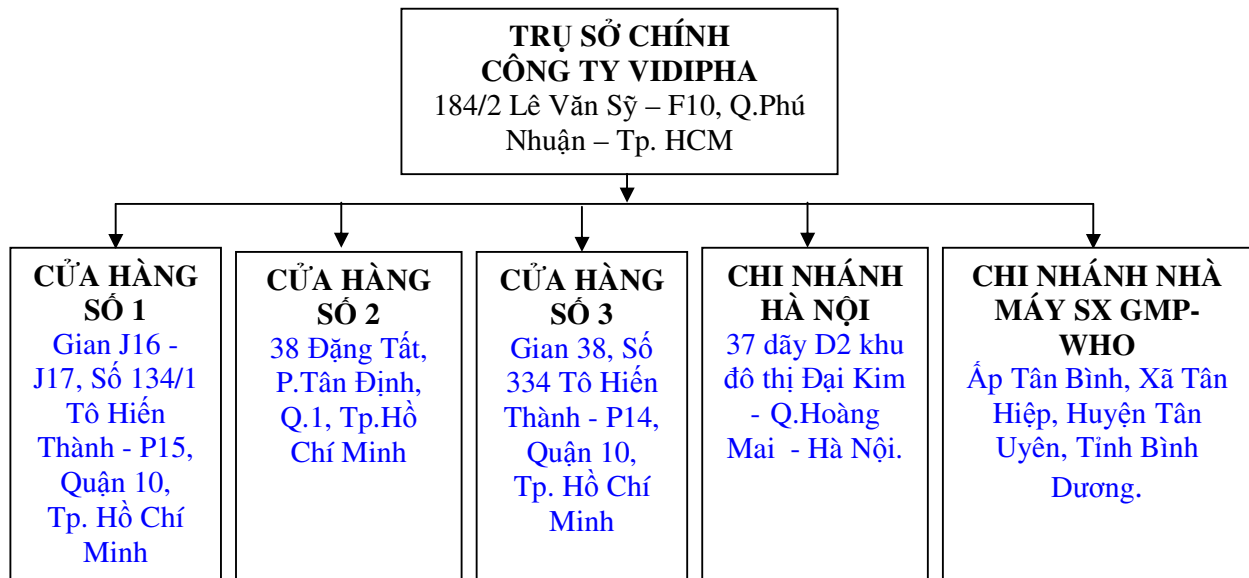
TRỤ SỞ CHÍNH
CÔNG TY VIDIPHA
184/2 Lê Văn Sỹ – F10, Q.Phú Nhuận – Tp. HCM

CỬA HÀNG SỐ 1
Gian J16 - J17, Số 134/1 Tô Hiến Thành - P15, Quận 10, Tp. Hồ Chí Minh

CỬA HÀNG SỐ 2
38 Đặng Tất, P.Tân Định, Q.1, Tp.Hồ Chí Minh

CỬA HÀNG SỐ 3
Gian 38, Số 334 Tô Hiến Thành - P14, Quận 10, Tp. Hồ Chí Minh

CHI NHÁNH HÀ NỘI
37 dãy D2 khu đô thị Đại Kim - Q.Hoàng Mai - Hà Nội.

CHI NHÁNH NHÀ MÁY SX GMP-WHO
Ấp Tân Bình, Xã Tân Hiệp, Huyện Tân Uyên, Tỉnh Bình Dương.